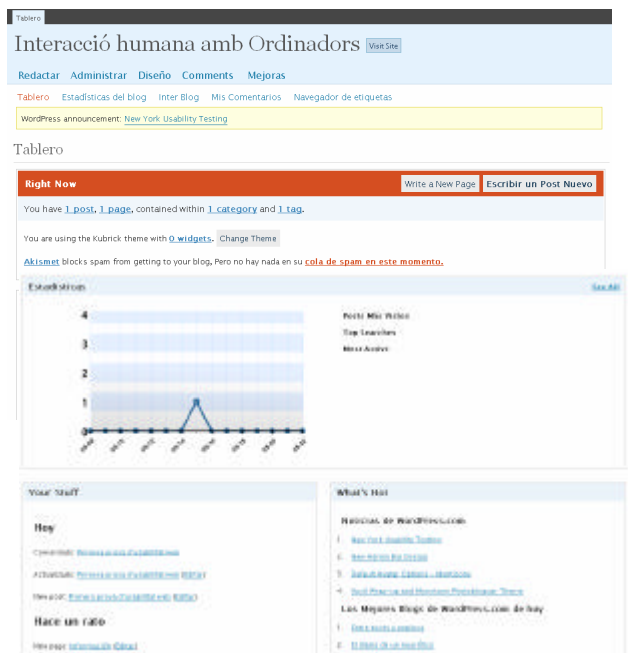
Tablero

Interacció humana amb Ordinadors Visit Site

Redactar Administrar Diseño Comments Mejoras

Tablero Estadísticas del blog Inter Blog Mis Comentarios Navegador de etiquetas

WordPress announcement: New York Usability Testing

Tablero

Right Now Write a New Page Escribir un Post Nuevo

You have 1 post, 1 page, contained within 1 category and 1 tag.

You are using the Kubrick theme with 0 widgets. Change Theme

Akismet blocks spam from getting to your blog, Pero no hay nada en su cola de spam en este momento.

Estadísticas See All

4
3
2
1
0

Posts Más Vistos
Top Searches
Most Active

Your Stuff

Hoy

Comentado: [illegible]

Actualizado: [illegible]

New post: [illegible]

Hace un rato

New post: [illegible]

What's Hot

Noticias de WordPress.com

1. New York Usability Testing
2. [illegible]
3. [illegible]
4. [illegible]

Los Mejores Blogs de WordPress.com de hoy

1. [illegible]
2. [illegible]